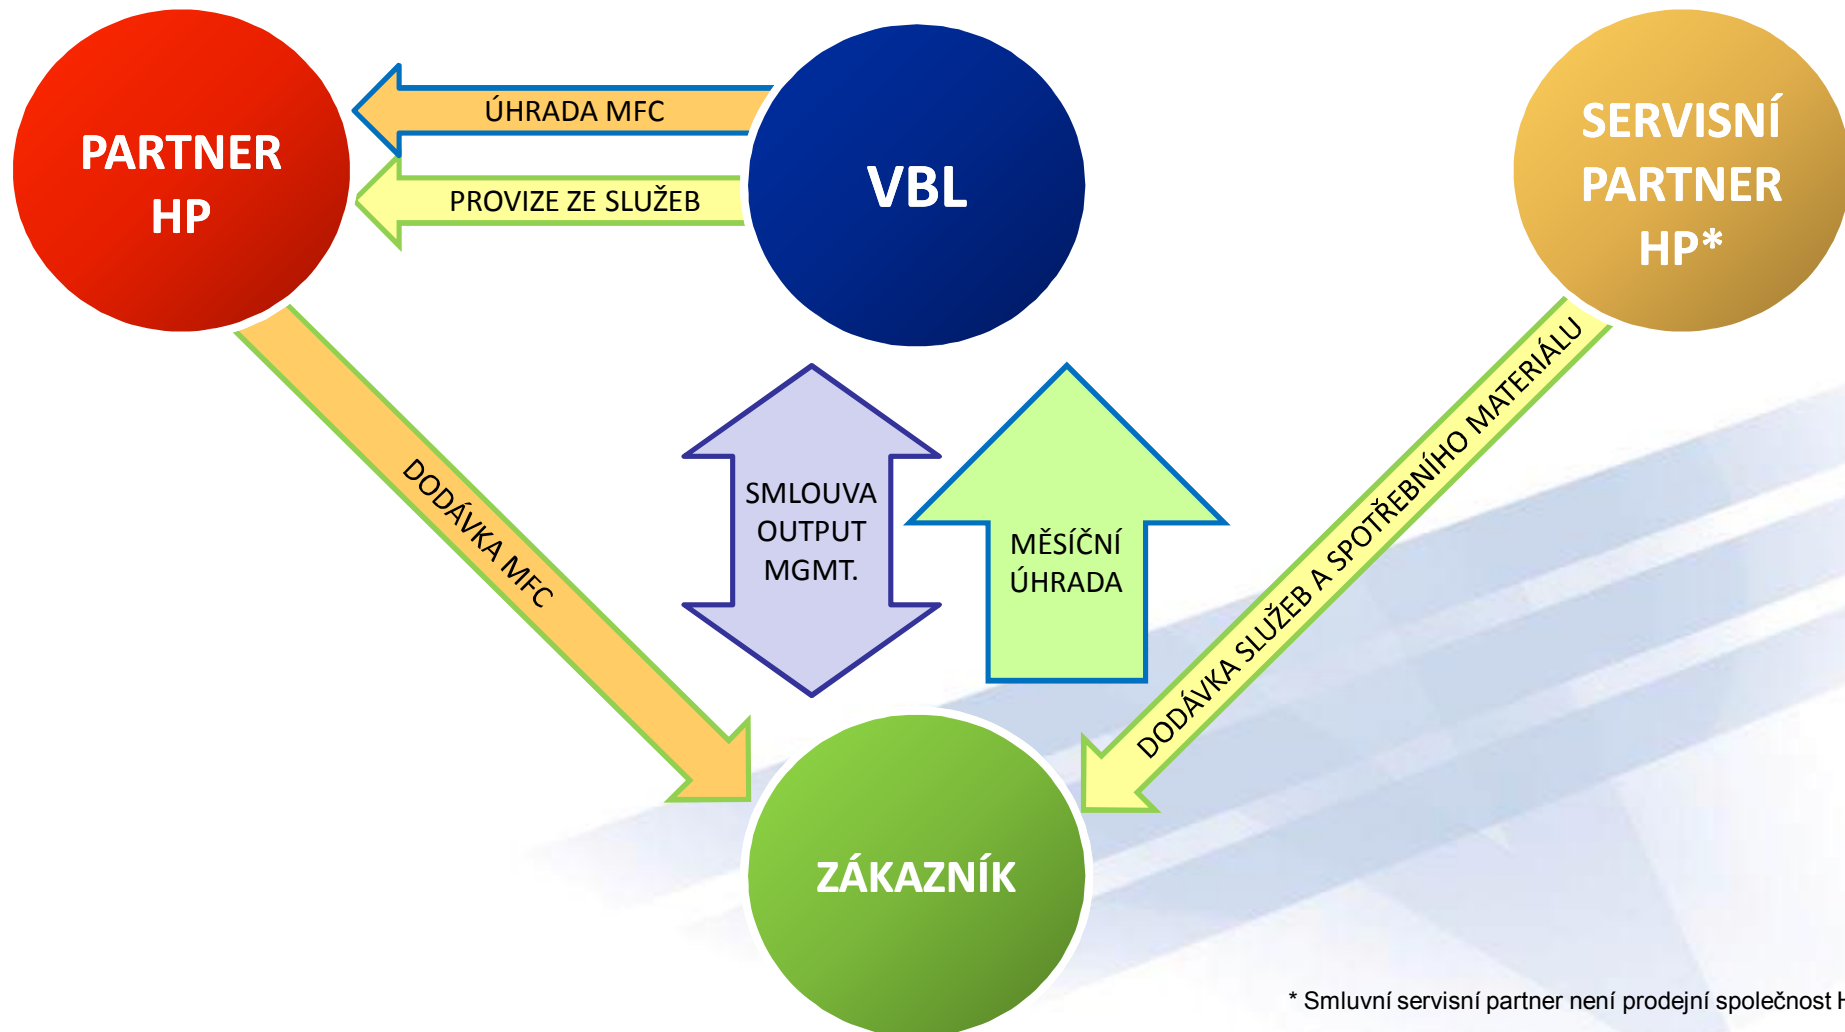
PARTNER HP

ÚHRADA MFC

PROVIZE ZE SLUŽEB

VBL

SERVISNÍ PARTNER HP*

DODÁVKA MFC

SMLOUVA OUTPUT MGMT.

MĚSÍČNÍ ÚHRADA

DODÁVKA SLUŽEB A SPOTŘEBNÍHO MATERIÁLU

ZÁKAZNÍK

* Smluvní servisní partner není prodejní společnost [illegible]